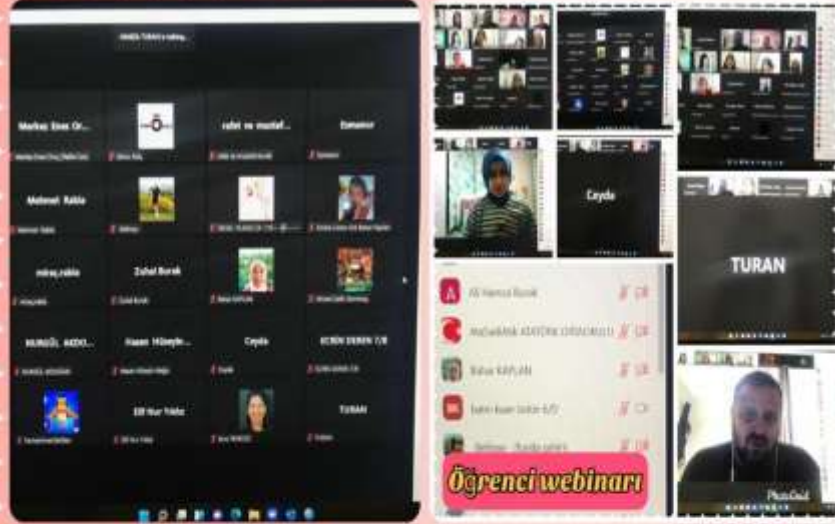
HAMZA TURAN'ın rabbq...

Merkez Ünes Or...

sabit ve mustaf...

Esmanur

Mehmet Rabia

miraç_rabia

Zuhal Burak

Cayda

HUNGÜL AKDO...

Hasan Hüseyin...

ECRİN DEREN 7/B

Elif Nur Yıldız

TURAN

Cayda

TURAN

Ali Hamza Burak

Bahar KAPLAN

Öğrenci webinarı